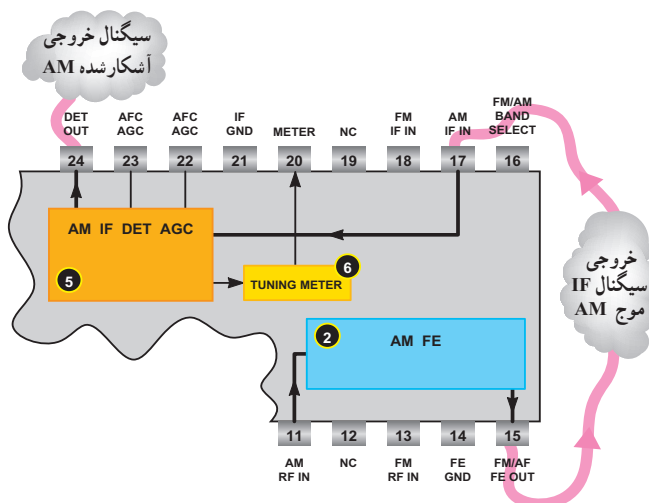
سیگنال خروجی آشکارشده AM

DET OUT
AFC AGC
AFC AGC
IF GND
METER
NC
FM IF IN
AM IF IN
FM/AM BAND SELECT

24
23
22
21
20
19
18
17
16

AM IF DET AGC

5

TUNING METER

6

خروجی سیگنال IF موج AM

2

AM FE

11
12
13
14
15

AM RF IN
NC
FM RF IN
FE GND
FM/AF FE OUT